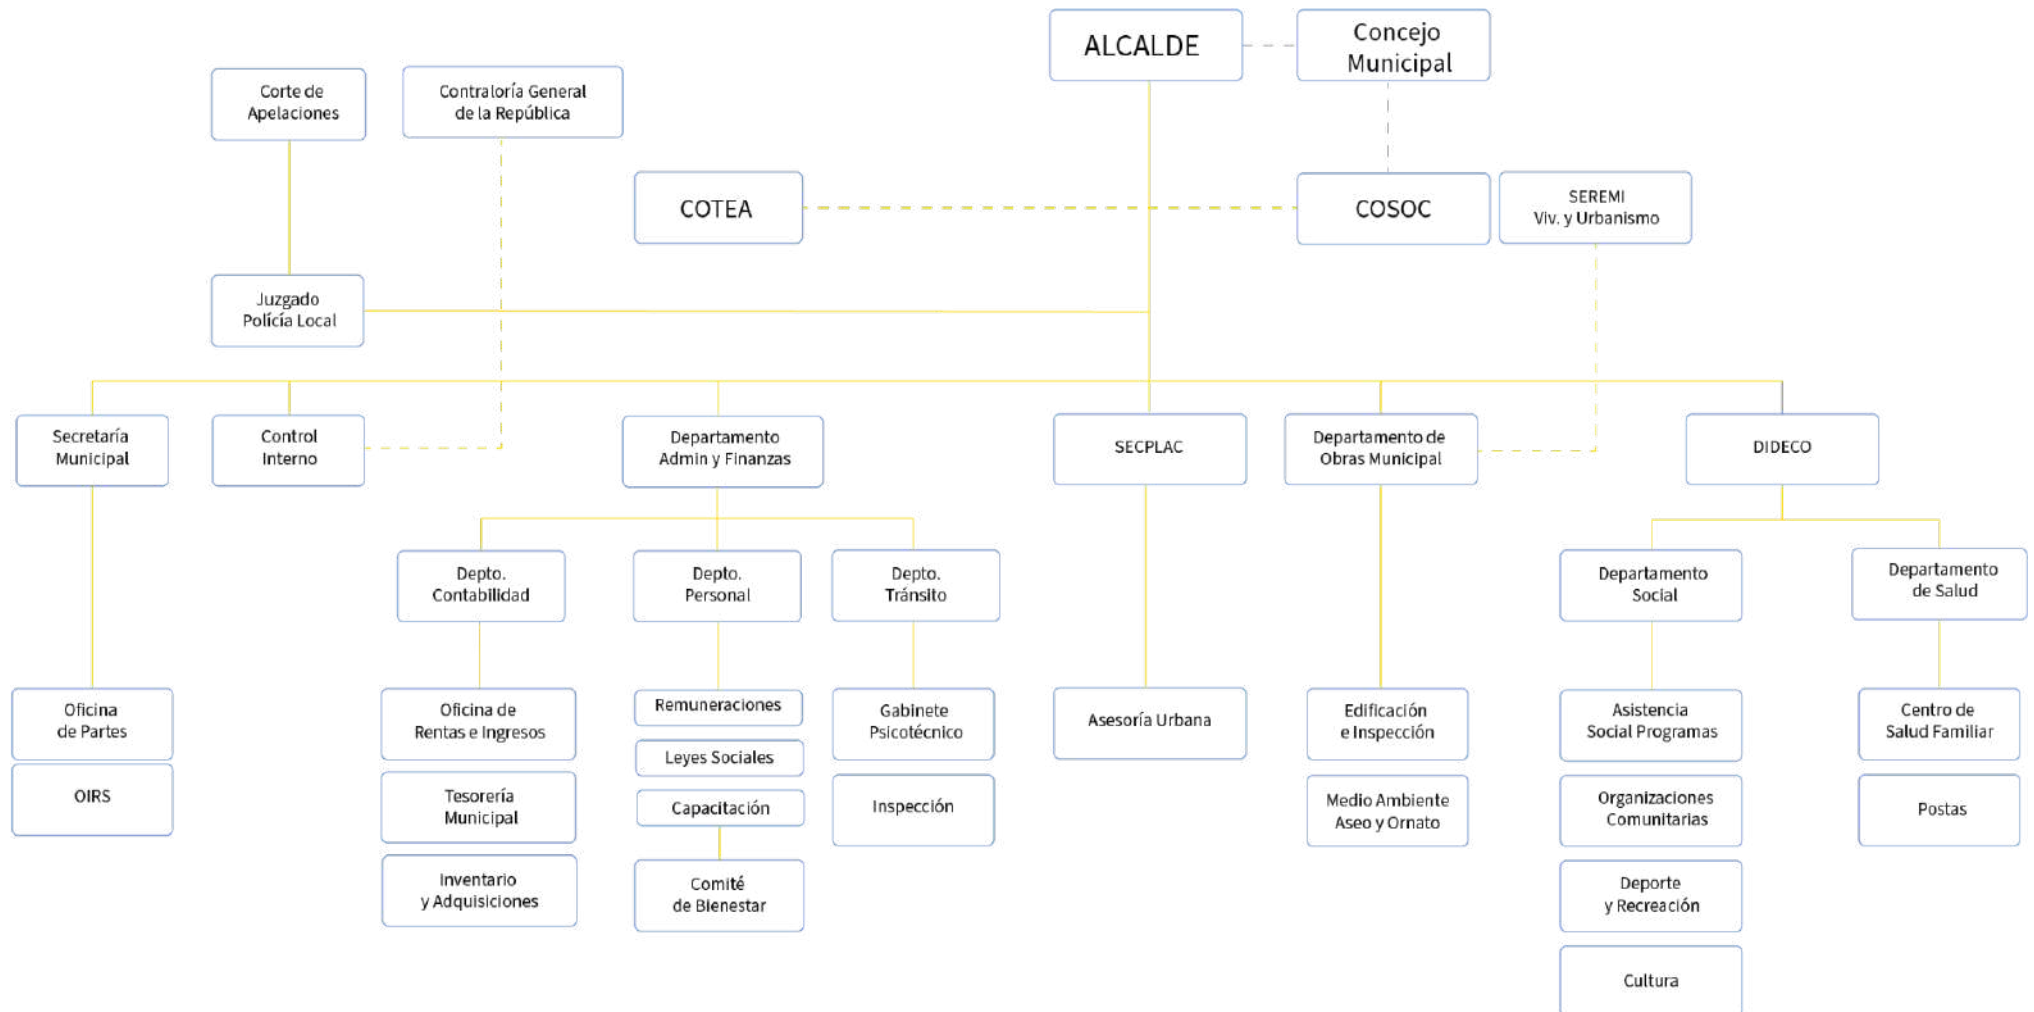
ALCALDE

Concejo Municipal

Corte de Apelaciones

Contraloría General de la República

COTEA

COSOC

SEREMI Viv. y Urbanismo

Juzgado Policía Local

Secretaría Municipal

Control Interno

Departamento Admin y Finanzas

SECPLAC

Departamento de Obras Municipal

DIDECO

Depto. Contabilidad

Depto. Personal

Depto. Tránsito

Departamento Social

Departamento de Salud

Oficina de Partes

OIRS

Oficina de Rentas e Ingresos

Tesorería Municipal

Inventario y Adquisiciones

Remuneraciones

Leyes Sociales

Capacitación

Comité de Bienestar

Gabinete Psicotécnico

Inspección

Asesoría Urbana

Edificación e Inspección

Medio Ambiente Aseo y Ornato

Asistencia Social Programas

Organizaciones Comunitarias

Deporte y Recreación

Cultura

Centro de Salud Familiar

Postas